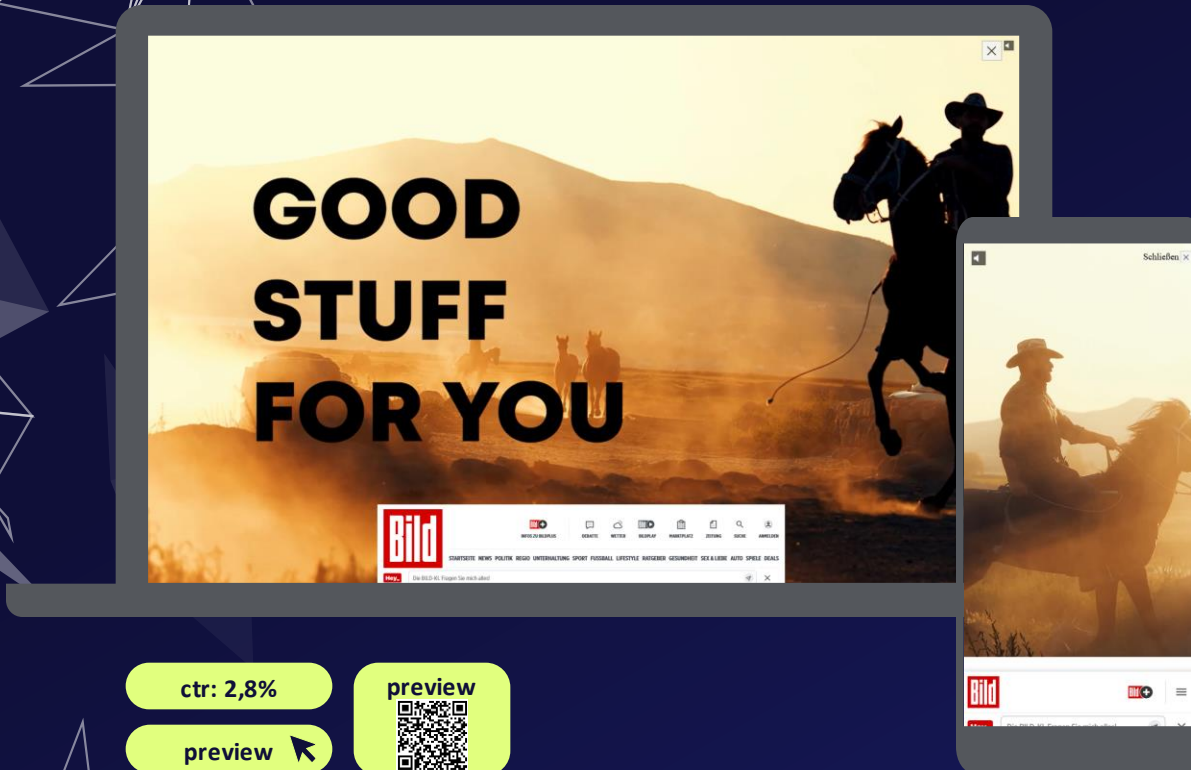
GOOD
STUFF
FOR YOU

Bild

INFOS ZU BILDPLUS DEBATTE WETTER BILDPLAY MARKTPLATZ ZEITUNG SUCHE ANMELDEN

STARTSEITE NEWS POLITIK REGIO UNTERHALTUNG SPORT FUSSBALL LIFESTYLE RATGEBER GESUNDHEIT SEX & LIEBE AUTO SPIELE DEALS

Hey_ Die BILD-KI. Fragen Sie mich alles!

Schließen

Bild

ctr: 2,8%

preview

preview